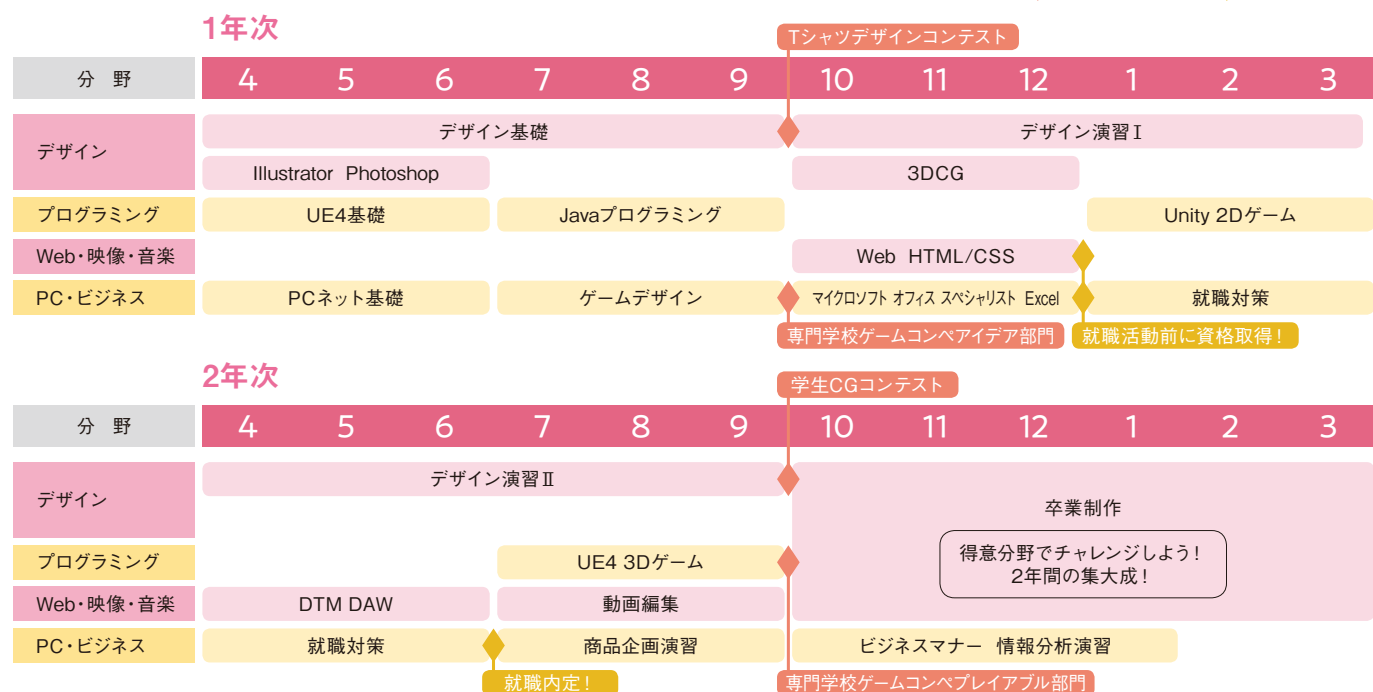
1年次

Tシャツデザインコンテスト

| 分 野 | 4 | 5 | 6 | 7 | 8 | 9 | 10 | 11 | 12 | 1 | 2 | 3 |
|---|---|---|---|---|---|---|---|---|---|---|---|---|
| デザイン | デザイン基礎 | | | | | | デザイン演習Ⅰ | | | | | |
| | Illustrator Photoshop | | | | | | 3DCG | | | | | |
| プログラミング | UE4基礎 | | | Javaプログラミング | | | | | | Unity 2Dゲーム | | |
| Web・映像・音楽 | | | | | | | Web HTML/CSS | | | | | |
| PC・ビジネス | PCネット基礎 | | | ゲームデザイン | | | マイクロソフト オフィス スペシャリスト Excel | | | 就職対策 | | |

専門学校ゲームコンペアイデア部門

就職活動前に資格取得！

2年次

学生CGコンテスト

| 分 野 | 4 | 5 | 6 | 7 | 8 | 9 | 10 | 11 | 12 | 1 | 2 | 3 |
|---|---|---|---|---|---|---|---|---|---|---|---|---|
| デザイン | デザイン演習Ⅱ | | | | | | 卒業制作 | | | | | |
| プログラミング | | | | UE4 3Dゲーム | | | | | | | | |
| Web・映像・音楽 | DTM DAW | | | 動画編集 | | | | | | | | |
| PC・ビジネス | 就職対策 | | | 商品企画演習 | | | ビジネスマナー 情報分析演習 | | | | | |

得意分野でチャレンジしよう！
2年間の集大成！

就職内定！

専門学校ゲームコンペプレイアブル部門